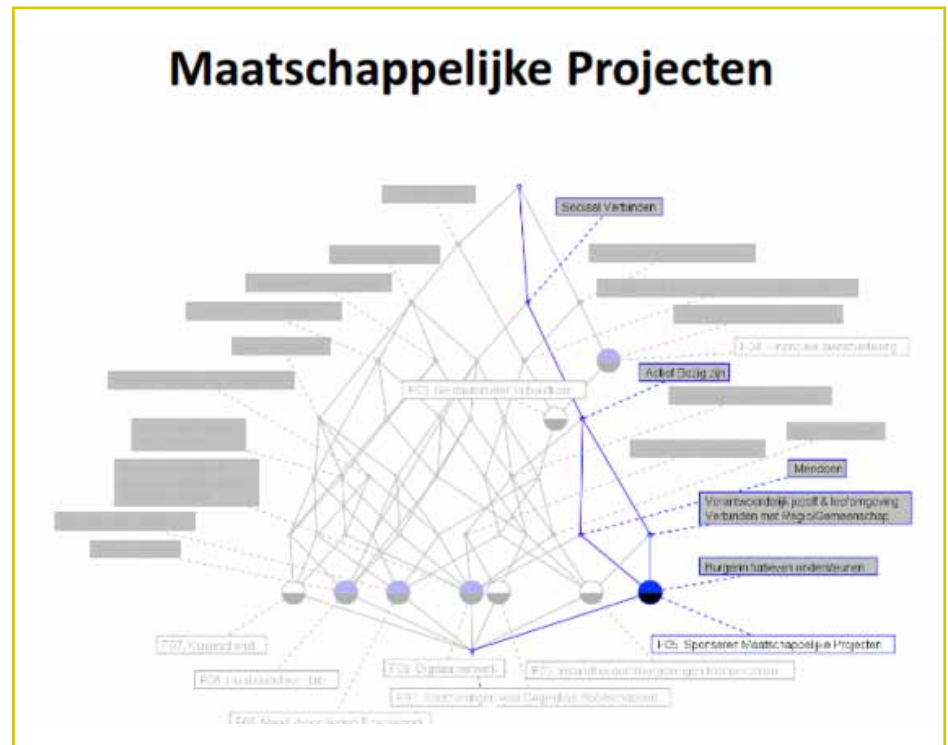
Maatschappelijke Projecten

Sociaal Verbinden

F04 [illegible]

Actief Bezig zijn

F03 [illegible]

Meedoen

Verantwoordelijk jezelf & leefomgeving
Verbinden met Regio/Gemeenschap

Burgerinitiatieven ondersteunen

F05 Sponsoren Maatschappelijke Projecten

F07 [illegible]

F06 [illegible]

F09 Digitaal netwerk

F02 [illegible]

F01 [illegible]

F08 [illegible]